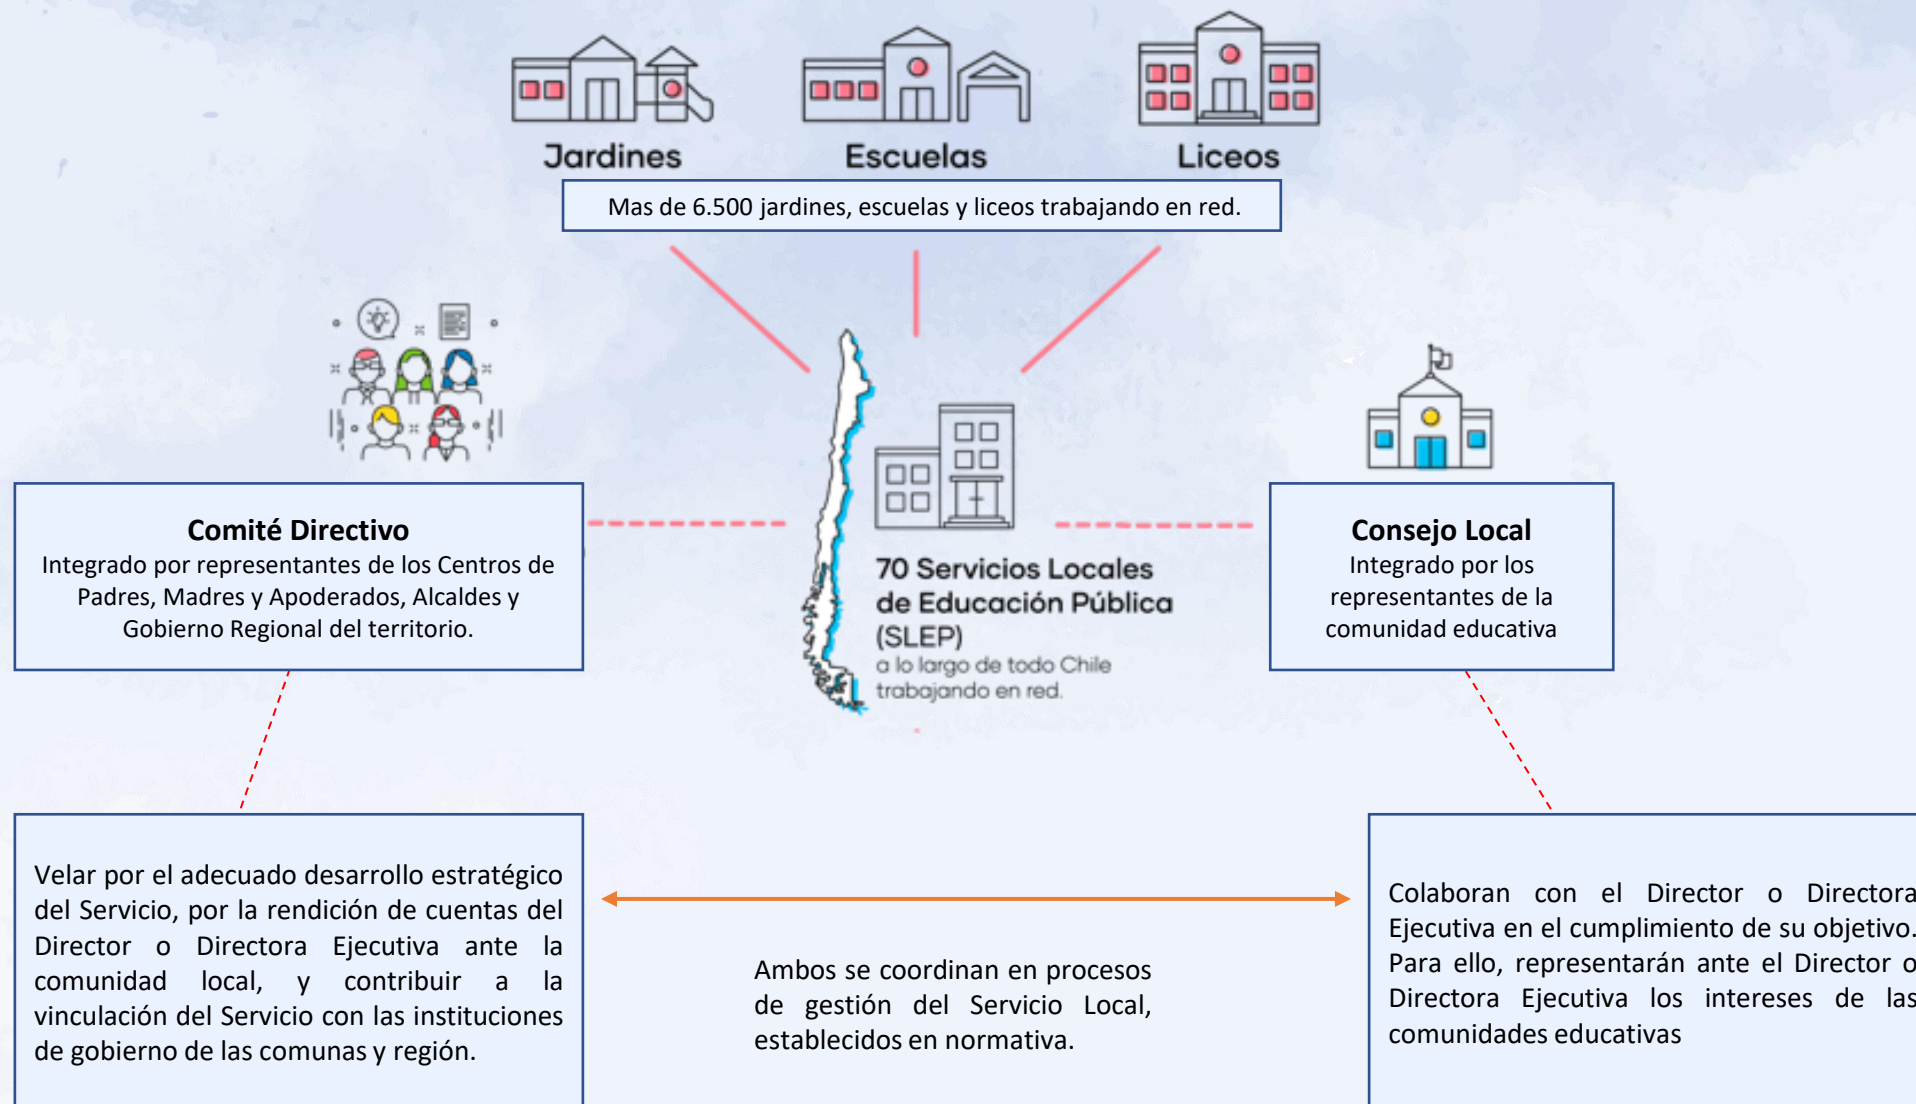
Jardines

Escuelas

Liceos

Mas de 6.500 jardines, escuelas y liceos trabajando en red.

Comité Directivo
Integrado por representantes de los Centros de Padres, Madres y Apoderados, Alcaldes y Gobierno Regional del territorio.

70 Servicios Locales de Educación Pública (SLEP)
a lo largo de todo Chile trabajando en red.

Consejo Local
Integrado por los representantes de la comunidad educativa

Velar por el adecuado desarrollo estratégico del Servicio, por la rendición de cuentas del Director o Directora Ejecutiva ante la comunidad local, y contribuir a la vinculación del Servicio con las instituciones de gobierno de las comunas y región.

Ambos se coordinan en procesos de gestión del Servicio Local, establecidos en normativa.

Colaboran con el Director o Directora Ejecutiva en el cumplimiento de su objetivo. Para ello, representarán ante el Director o Directora Ejecutiva los intereses de las comunidades educativas